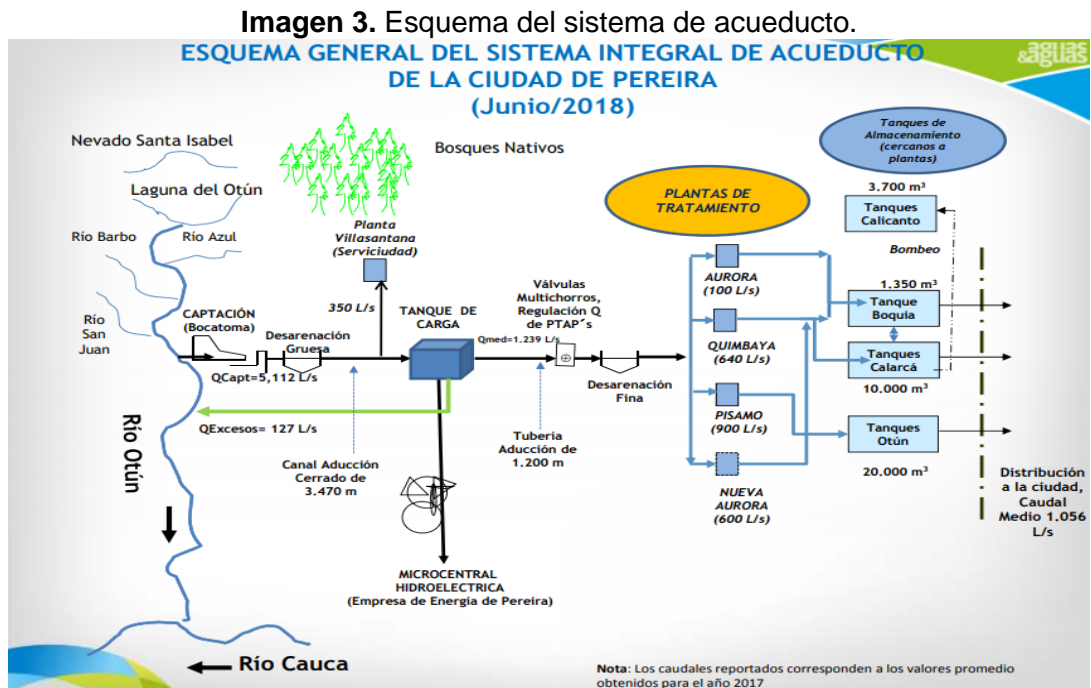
**Imagen 3.** Esquema del sistema de acueducto.

ESQUEMA GENERAL DEL SISTEMA INTEGRAL DE ACUEDUCTO DE LA CIUDAD DE PEREIRA (Junio/2018)

aguas&aguas

Nevado Santa Isabel

Bosques Nativos

Tanques de Almacenamiento (cercanos a plantas)

Laguna del Otún

PLANTAS DE TRATAMIENTO

3.700 m³

Tanques Calicanto

Río Barbo

Río Azul

Planta Villasantana (Serviciudad)

Bombeo

350 L/s

Válvulas Multichorros, Regulación Q de PTAP´s

AURORA (100 L/s)

1.350 m³

Río San Juan

CAPTACIÓN (Bocatoma)

Desarenación Gruesa

TANQUE DE CARGA

Qmed=1.239 L/s

Tanque Boquia

QUIMBAYA (640 L/s)

Tanques Calarcá

QCapt=5,112 L/s

Desarenación Fina

10.000 m³

Río Otún

QExcesos= 127 L/s

PISAMO (900 L/s)

Tanques Otún

Tuberia Aducción de 1.200 m

Canal Aducción Cerrado de 3.470 m

20.000 m³

Distribución a la ciudad, Caudal Medio 1.056 L/s

NUEVA AURORA (600 L/s)

MICROCENTRAL HIDROELECTRICA (Empresa de Energia de Pereira)

Río Cauca

**Nota**: Los caudales reportados corresponden a los valores promedio obtenidos para el año 2017